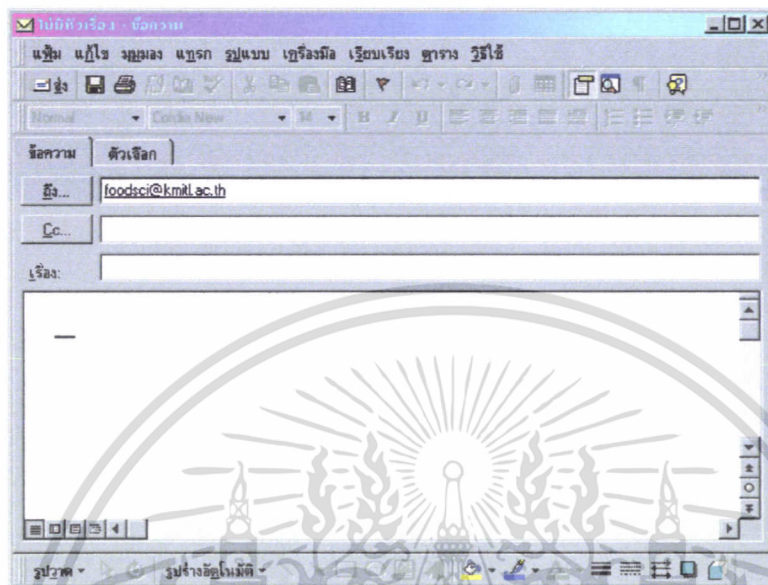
ไม่มีหัวเรื่อง - ข้อความ

แฟ้ม แก้ไข มุมมอง แทรก รูปแบบ เครื่องมือ เรียบเรียง ตาราง วิธีใช้

ส่ง

Normal Cordia New 14 B I U

ข้อความ ตัวเลือก

ถึง... foodsci@kmitl.ac.th

Cc...

เรื่อง:

รูปวาด รูปร่างอัตโนมัติ